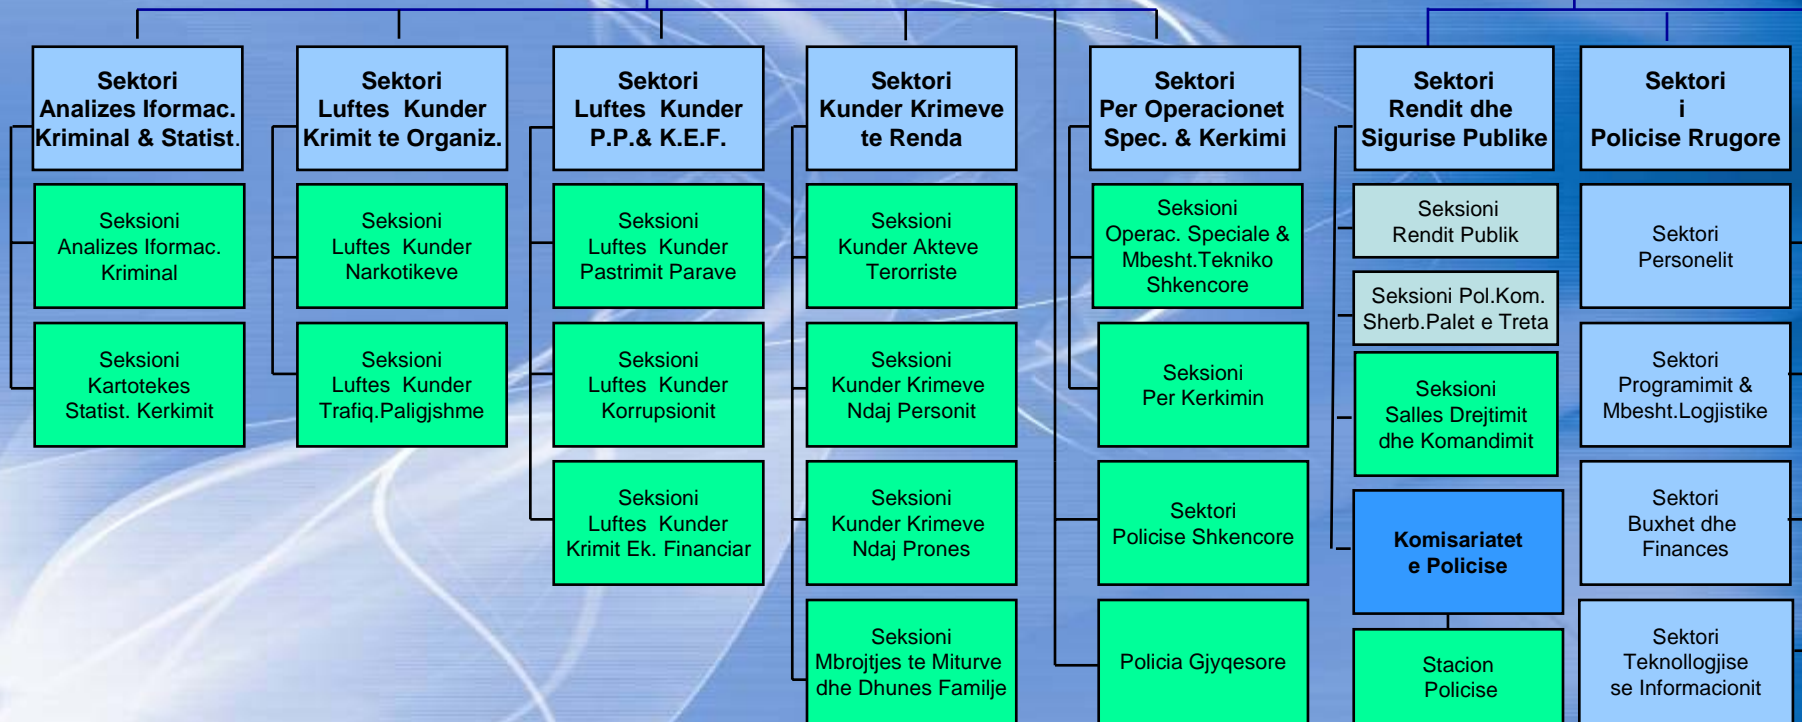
Sektori
Analizes Iformac.
Kriminal & Statist.

Seksioni
Analizes Iformac.
Kriminal

Seksioni
Kartotekes
Statist. Kerkimit

Sektori
Luftes Kunder
Krimit te Organiz.

Seksioni
Luftes Kunder
Narkotikeve

Seksioni
Luftes Kunder
Trafiq.Paligjshme

Sektori
Luftes Kunder
P.P.& K.E.F.

Seksioni
Luftes Kunder
Pastrimit Parave

Seksioni
Luftes Kunder
Korrupsionit

Seksioni
Luftes Kunder
Krimit Ek. Financiar

Sektori
Kunder Krimeve
te Renda

Seksioni
Kunder Akteve
Teroriste

Seksioni
Kunder Krimeve
Ndaj Personit

Seksioni
Kunder Krimeve
Ndaj Prones

Seksioni
Mbrojtjes te Miturve
dhe Dhunes Familje

Sektori
Per Operacionet
Spec. & Kerkimi

Seksioni
Operac. Speciale &
Mbesht.Tekniko
Shkencore

Seksioni
Per Kerkimin

Sektori
Policise Shkencore

Policia Gjyqesore

Sektori
Rendit dhe
Sigurise Publike

Seksioni
Rendit Publik

Seksioni Pol.Kom.
Sherb.Palet e Treta

Seksioni
Salles Drejtimit
dhe Komandimit

Komisariatet
e Policise

Stacion
Policise

Sektori
i
Policise Rrugore

Sektori
Personelit

Sektori
Programimit &
Mbesht.Logjistike

Sektori
Buxhet dhe
Finances

Sektori
Teknollogjise
se Informacionit